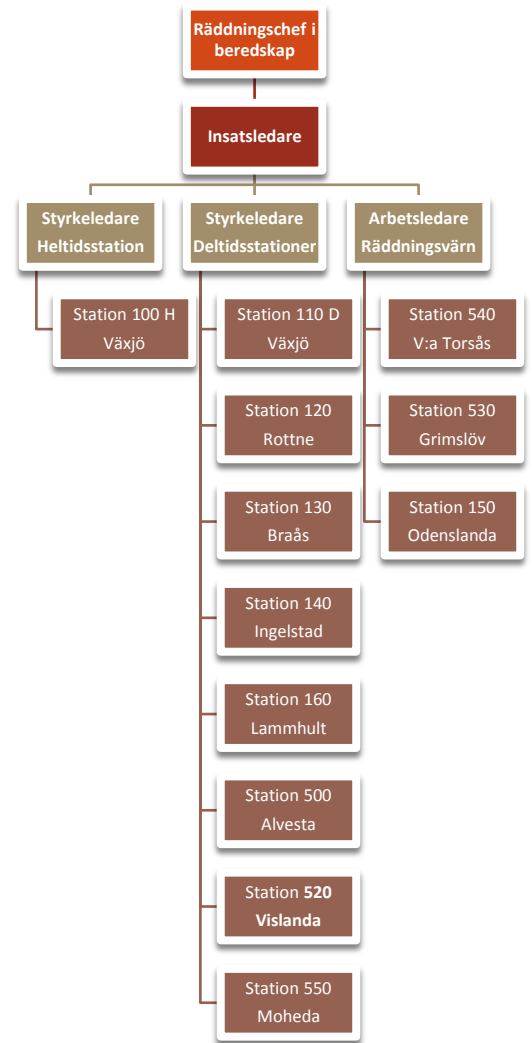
Räddningschef i beredskap

Insatsledare

Styrkeledare Heltidsstation

Station 100 H Växjö

Styrkeledare Deltidsstationer

Station 110 D Växjö

Station 120 Rottne

Station 130 Braås

Station 140 Ingelstad

Station 160 Lammhult

Station 500 Alvesta

Station **520 Vislanda**

Station 550 Moheda

Arbetsledare Räddningsvärn

Station 540 V:a Torsås

Station 530 Grimslöv

Station 150 Odenslanda